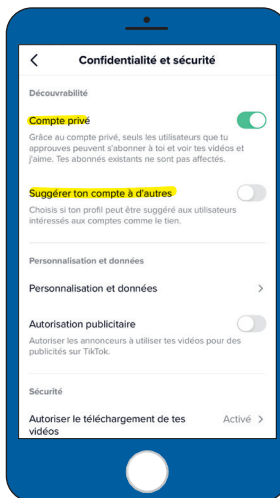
Confidentialité et sécurité

Découvrabilité

Compte privé

Grâce au compte privé, seuls les utilisateurs que tu approuves peuvent s'abonner à toi et voir tes vidéos et J'aime. Tes abonnés existants ne sont pas affectés.

Suggérer ton compte à d'autres

Choisis si ton profil peut être suggéré aux utilisateurs intéressés aux comptes comme le tien.

Personnalisation et données

Personnalisation et données

Autorisation publicitaire

Autoriser les annonceurs à utiliser tes vidéos pour des publicités sur TikTok.

Sécurité

Autoriser le téléchargement de tes vidéos

Activé